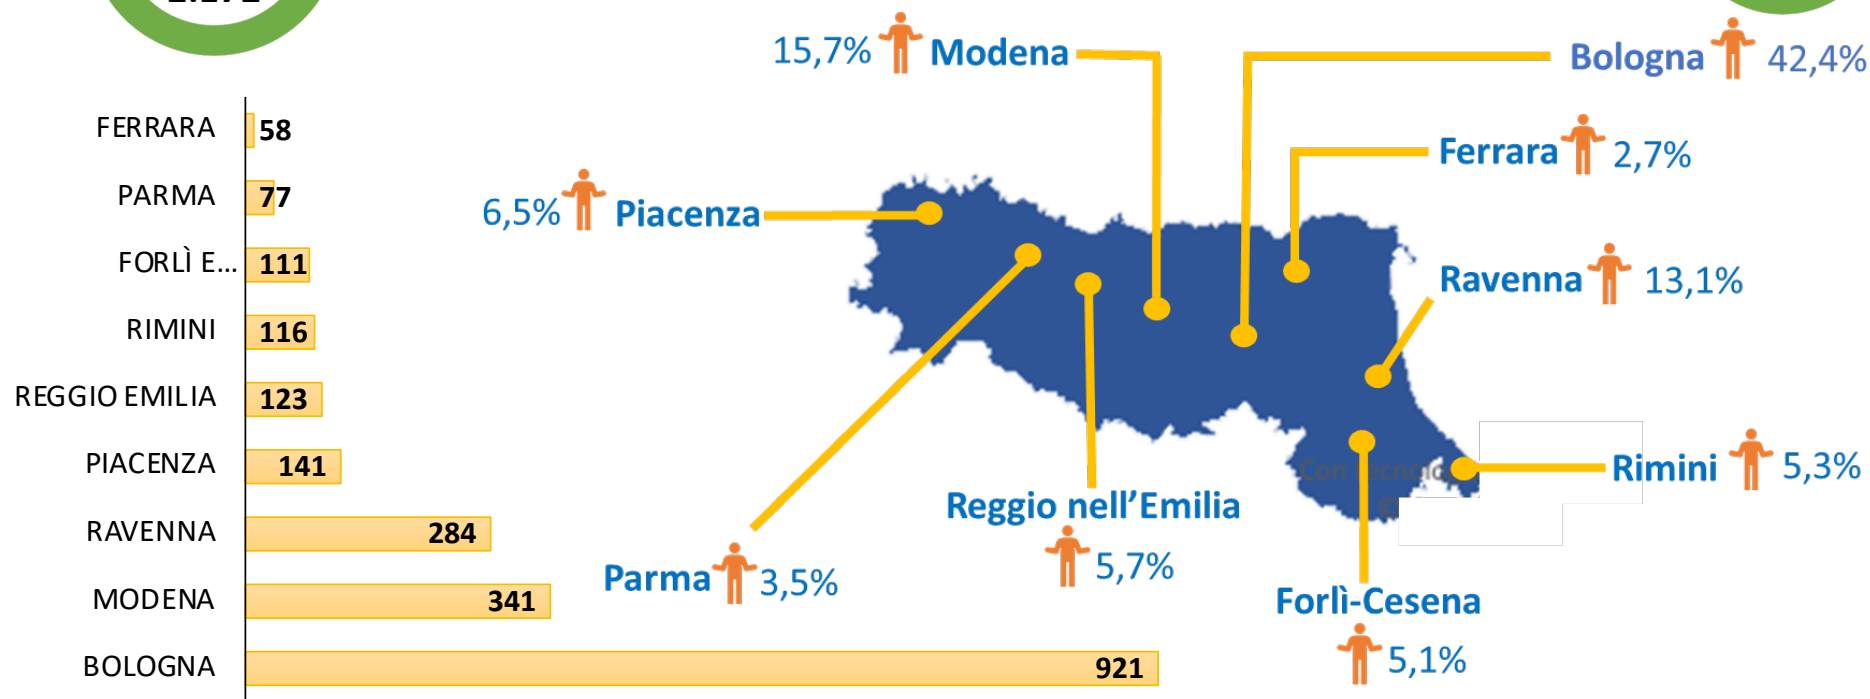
FERRARA 58
PARMA 77
FORLÌ E... 111
RIMINI 116
REGGIO EMILIA 123
PIACENZA 141
RAVENNA 284
MODENA 341
BOLOGNA 921

15,7% Modena
Bologna 42,4%
Ferrara 2,7%
6,5% Piacenza
Ravenna 13,1%
Rimini 5,3%
Reggio nell'Emilia 5,7%
Parma 3,5%
Forlì-Cesena 5,1%